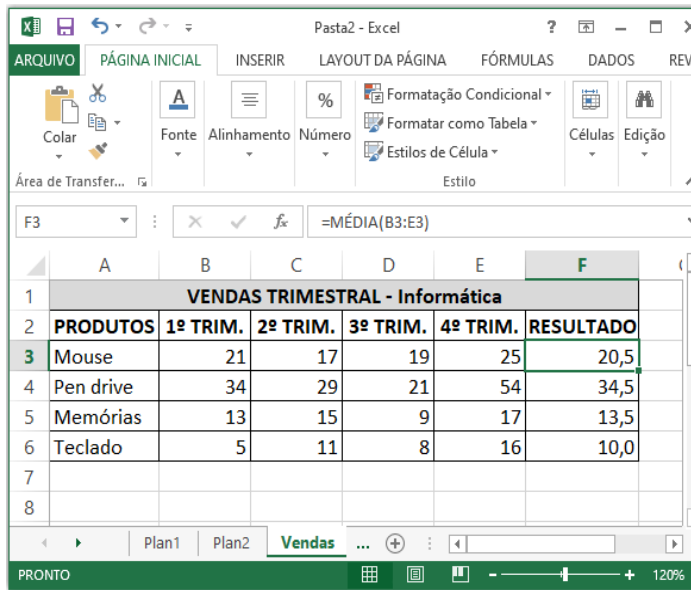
Pasta2 - Excel

ARQUIVO | PÁGINA INICIAL | INSERIR | LAYOUT DA PÁGINA | FÓRMULAS | DADOS | REV

Colar | Fonte | Alinhamento | Número | Formatação Condicional | Formatar como Tabela | Estilos de Célula | Células | Edição

Área de Transfer... | Estilo

F3 | $f_x$ | =MÉDIA(B3:E3)

| | A | B | C | D | E | F |
|---|---|---|---|---|---|---|
| 1 | VENDAS TRIMESTRAL - Informática | | | | | |
| 2 | PRODUTOS | 1º TRIM. | 2º TRIM. | 3º TRIM. | 4º TRIM. | RESULTADO |
| 3 | Mouse | 21 | 17 | 19 | 25 | 20,5 |
| 4 | Pen drive | 34 | 29 | 21 | 54 | 34,5 |
| 5 | Memórias | 13 | 15 | 9 | 17 | 13,5 |
| 6 | Teclado | 5 | 11 | 8 | 16 | 10,0 |
| 7 | | | | | | |
| 8 | | | | | | |

Plan1 | Plan2 | Vendas | ...

PRONTO | 120%